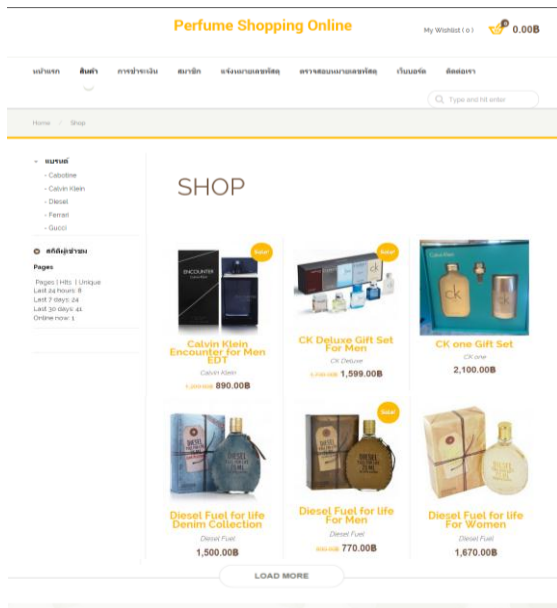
Perfume Shopping Online

My Wishlist ( 0 )

0

0.00B

หน้าแรก สินค้า การชำระเงิน สมาชิก แจ้งเลขพัสดุ ตรวจสอบเลขพัสดุ เว็บบอร์ด ติดต่อเรา

Type and hit enter

Home / Shop

แบรนด์

- Cabotine
- Calvin Klein
- Diesel
- Ferrari
- Gucci

สถิติผู้เข้าชม

Pages

Pages | Hits | Unique
Last 24 hours: 8
Last 7 days: 24
Last 30 days: 41
Online now: 1

SHOP

Sale!

Calvin Klein Encounter for Men EDT

Calvin Klein

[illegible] 890.00B

Sale!

CK Deluxe Gift Set For Men

CK Deluxe

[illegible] 1,599.00B

CK one Gift Set

CK one

2,100.00B

Diesel Fuel for life Denim Collection

Diesel Fuel

1,500.00B

Sale!

Diesel Fuel for life For Men

Diesel Fuel

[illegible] 770.00B

Diesel Fuel for life For Women

Diesel Fuel

1,670.00B

LOAD MORE